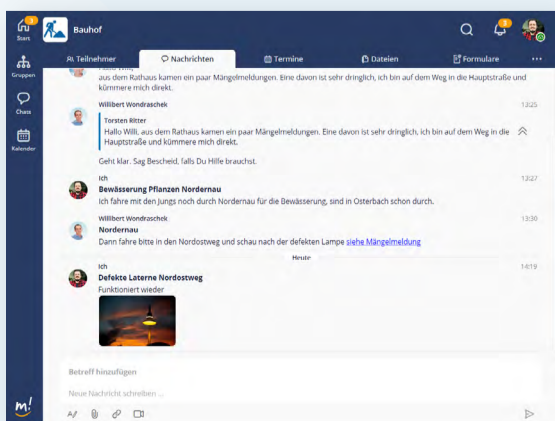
Start 3

Bauhof

Gruppen

Chats

Kalender

Teilnehmer

Nachrichten

Termine

Dateien

Formulare

...

aus dem Rathaus kamen ein paar Mängelmeldungen. Eine davon ist sehr dringlich, ich bin auf dem Weg in die Hauptstraße und kümmere mich direkt.

Willibert Wondraschek

13:25

Torsten Ritter
Hallo Willi, aus dem Rathaus kamen ein paar Mängelmeldungen. Eine davon ist sehr dringlich, ich bin auf dem Weg in die Hauptstraße und kümmere mich direkt.

Geht klar. Sag Bescheid, falls Du Hilfe brauchst.

Ich

13:27

Bewässerung Pflanzen Nordernau
Ich fahre mit den Jungs noch durch Nordernau für die Bewässerung, sind in Osterbach schon durch.

Willibert Wondraschek

13:30

Nordernau
Dann fahre bitte in den Nordostweg und schau nach der defekten Lampe siehe Mängelmeldung

Heute

Ich

14:19

Defekte Laterne Nordostweg
Funktioniert wieder

Betreff hinzufügen

Neue Nachricht schreiben ...